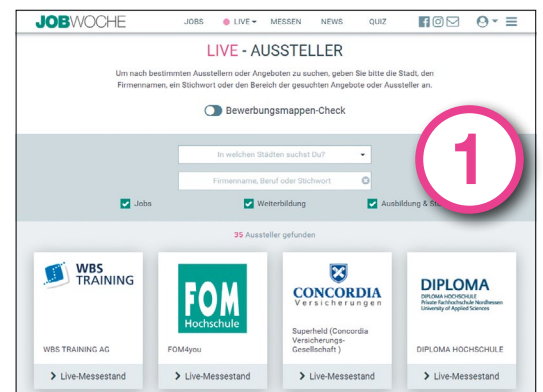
JOBWOCHE JOBS ● LIVE MESSEN NEWS QUIZ

LIVE - AUSSTELLER

Um nach bestimmten Ausstellern oder Angeboten zu suchen, geben Sie bitte die Stadt, den Firmennamen, ein Stichwort oder den Bereich der gesuchten Angebote oder Aussteller an.

Bewerbungsmappen-Check

1

In welchen Städten suchst Du?

Firmenname, Beruf oder Stichwort

Jobs Weiterbildung Ausbildung & St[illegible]

35 Aussteller gefunden

WBS TRAINING

WBS TRAINING AG

> Live-Messestand

FOM Hochschule

FOM4you

> Live-Messestand

CONCORDIA Versicherungen

Superheld (Concordia Versicherungs-Gesellschaft )

> Live-Messestand

DIPLOMA DIPLOMA HOCHSCHULE Private Fachhochschule Nordhessen University of Applied Sciences

DIPLOMA HOCHSCHULE

> Live-Messestand